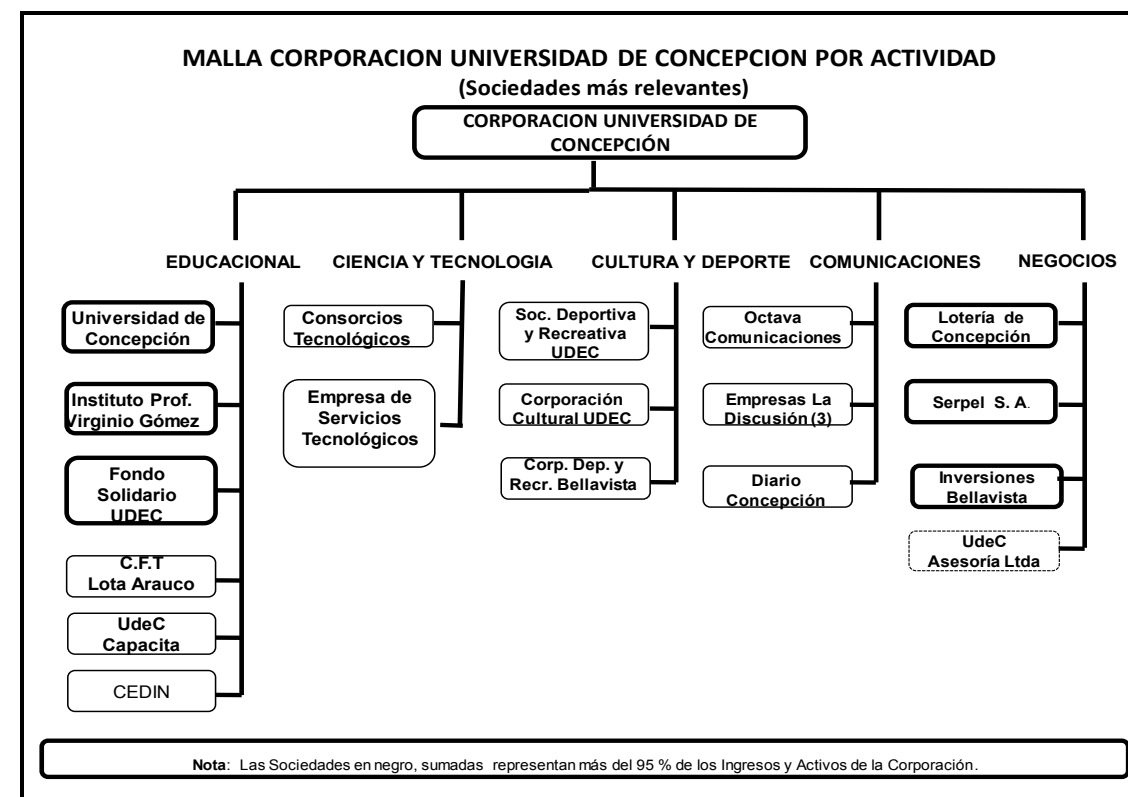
MALLA CORPORACION UNIVERSIDAD DE CONCEPCION POR ACTIVIDAD
(Sociedades más relevantes)

CORPORACION UNIVERSIDAD DE CONCEPCIÓN

EDUCACIONAL

Universidad de Concepción

Instituto Prof. Virginio Gómez

Fondo Solidario UDEC

C.F.T Lota Arauco

UdeC Capacita

CEDIN

CIENCIA Y TECNOLOGIA

Consorcios Tecnológicos

Empresa de Servicios Tecnológicos

CULTURA Y DEPORTE

Soc. Deportiva y Recreativa UDEC

Corporación Cultural UDEC

Corp. Dep. y Recr. Bellavista

COMUNICACIONES

Octava Comunicaciones

Empresas La Discusión (3)

Diario Concepción

NEGOCIOS

Lotería de Concepción

Serpel S. A.

Inversiones Bellavista

UdeC Asesoría Ltda

Nota: Las Sociedades en negro, sumadas representan más del 95 % de los Ingresos y Activos de la Corporación.